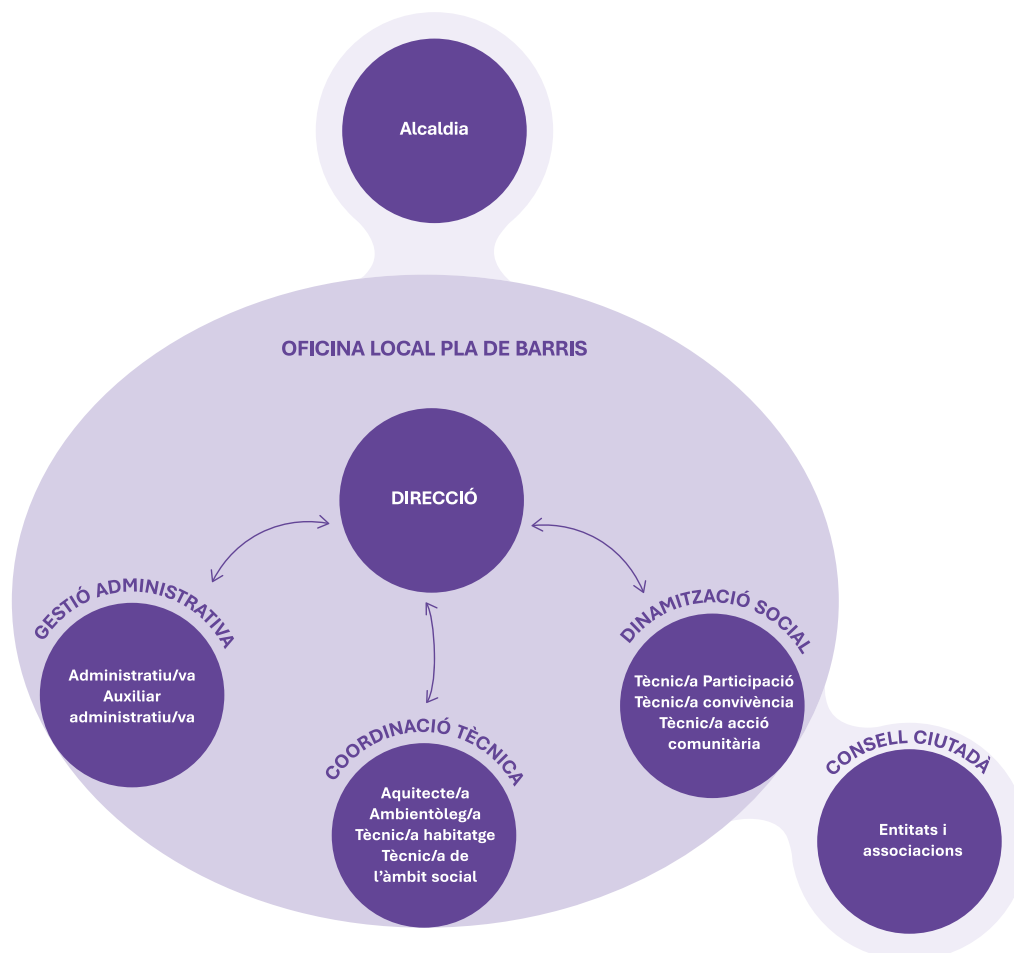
Alcaldia

OFICINA LOCAL PLA DE BARRIS

DIRECCIÓ

GESTIÓ ADMINISTRATIVA

Administratiu/va
Auxiliar administratiu/va

COORDINACIÓ TÈCNICA

Aquitecte/a
Ambientòleg/a
Tècnic/a habitatge
Tècnic/a de l'àmbit social

DINAMITZACIÓ SOCIAL

Tècnic/a Participació
Tècnic/a convivència
Tècnic/a acció comunitària

CONSELL CIUTADÀ

Entitats i associacions